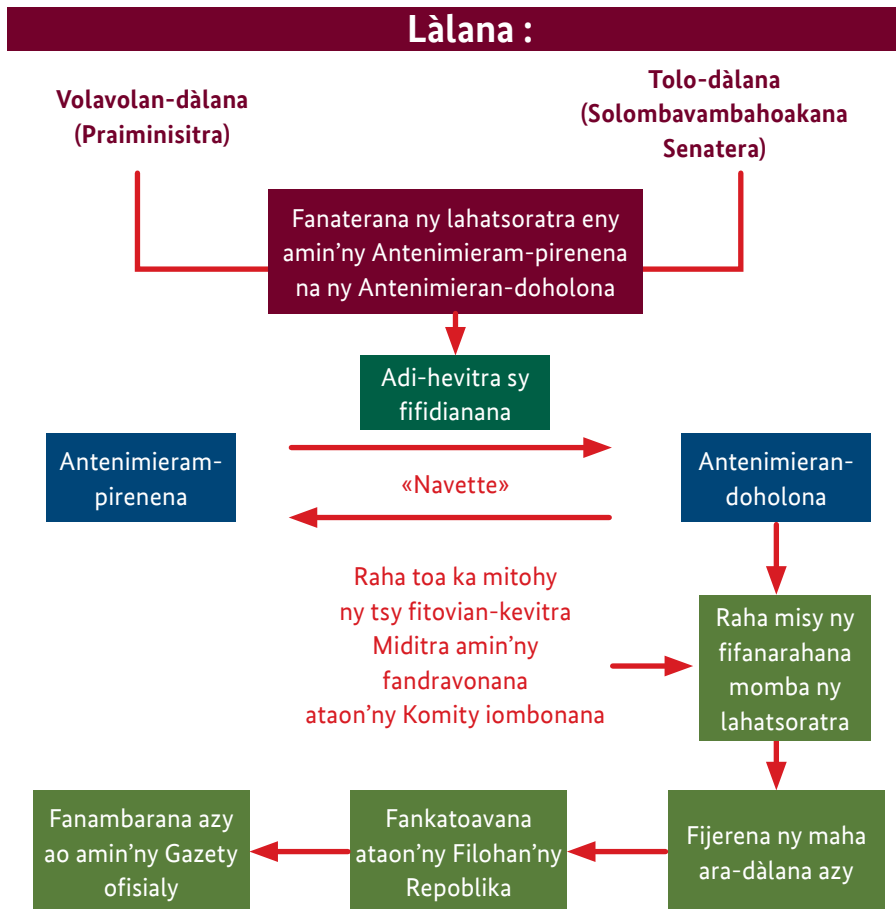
Làlana :

Volavolan-dàlana
(Praiminisitra)

Tolo-dàlana
(Solombavambahoakana
Senatera)

Fanaterana ny lahatsoratra eny amin'ny Antenimieram-pirenena na ny Antenimieran-doholona

Adi-hevitra sy fifidianana

Antenimieram-pirenena

«Navette»

Antenimieran-doholona

Raha toa ka mitohy ny tsy fitovian-kevitra Miditra amin'ny fandravonana ataon'ny Komity iombonana

Raha misy ny fifanarahana momba ny lahatsoratra

Fijerena ny maha ara-dàlana azy

Fankatoavana ataon'ny Filohan'ny Repoblika

Fanambarana azy ao amin'ny Gazety ofisialy